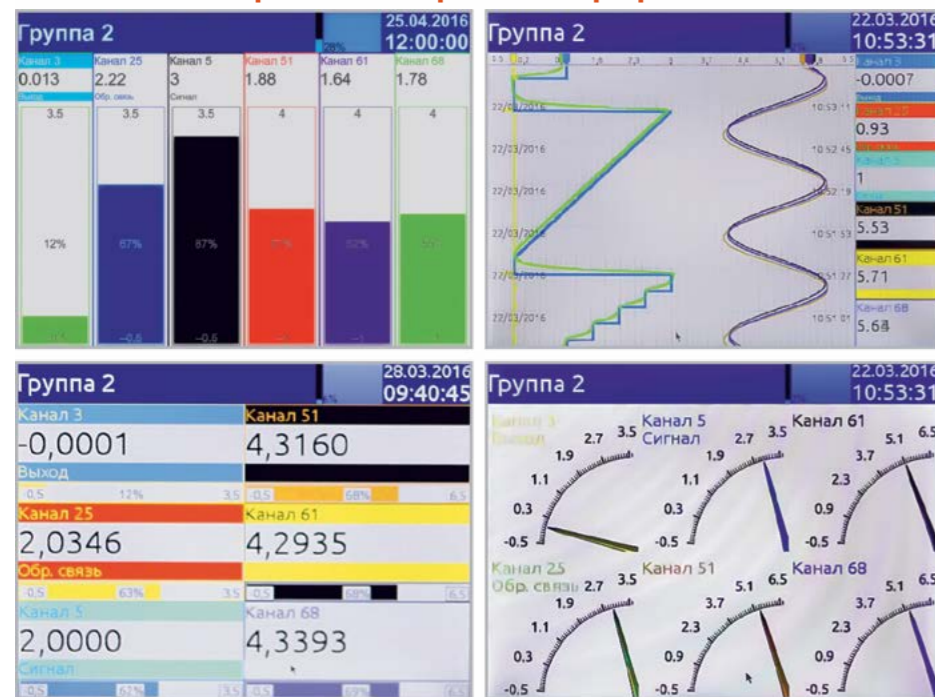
Группа 2
25.04.2016
12:00:00
26%

| Канал 3 | Канал 25 | Канал 5 | Канал 51 | Канал 61 | Канал 68 |
|---|---|---|---|---|---|
| 0.013 | 2.22 | 3 | 1.88 | 1.64 | 1.78 |
| Выход | Обр. связь | Сигнал | | | |
| 3.5 | 3.5 | 3.5 | 4 | 4 | 4 |
| 12% | 67% | 87% | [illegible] | 52% | 55% |
| -0.5 | -0.5 | -0.5 | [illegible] | -1 | 1 |

Группа 2
22.03.2016
10:53:31
22/03/2016
10:53:11
22/03/2016
10:52:45
22/03/2016
10:52:19
22/03/2016
10:51:53
22/03/2016
10:51:27
22/03/2016
10:51:01
Канал 3
-0.0007
Выход
Канал 25
0.93
Обр. связь
Канал 5
1
Сигнал
Канал 51
5.53
Канал 61
5.71
Канал 68
5.64

Группа 2
28.03.2016
09:40:45
Канал 3
-0,0001
Выход
0.5 12% 3.5
Канал 51
4,3160
0.5 68% 6.5
Канал 25
2,0346
Обр. связь
0.5 63% 3.5
Канал 61
4,2935
0.5 68% 6.5
Канал 5
2,0000
Сигнал
0.5 62% 3.5
Канал 68
4,3393
0.5 69% 6.5

Группа 2
22.03.2016
10:53:31
Канал 3
Выход
-0.5 0.3 1.1 1.9 2.7 3.5
Канал 5
Сигнал
-0.5 0.3 1.1 1.9 2.7 3.5
Канал 61
-0.5 0.9 2.3 3.7 5.1 6.5
Канал 25
Обр. связь
-0.5 0.3 1.1 1.9 2.7 3.5
Канал 51
-0.5 0.9 2.3 3.7 5.1 6.5
Канал 68
-0.5 0.9 2.3 3.7 5.1 6.5